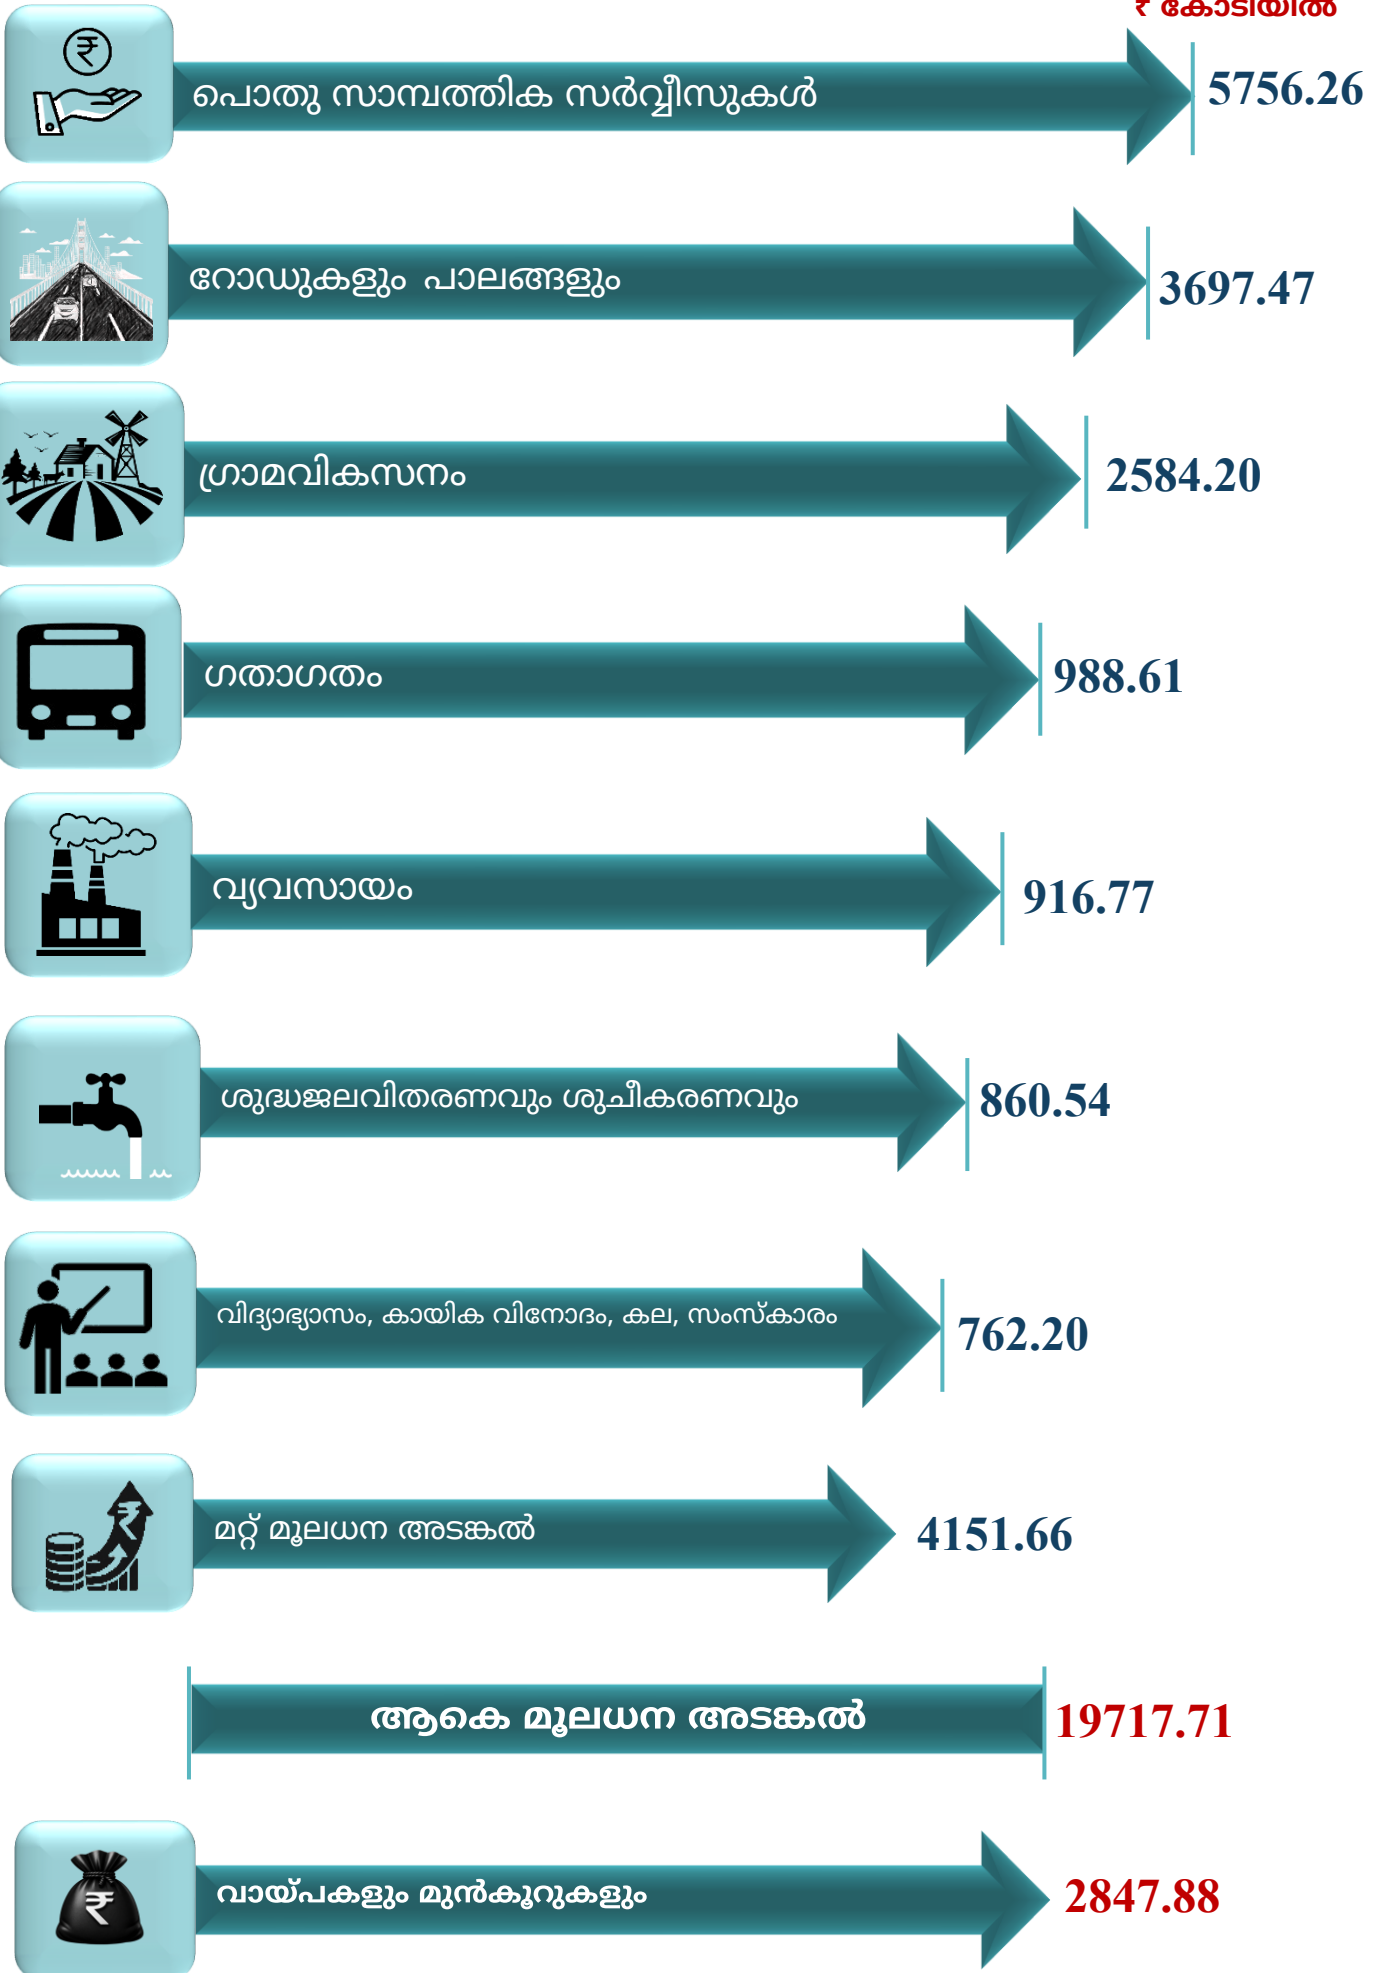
₹ കോടിയിൽ

പൊതു സാമ്പത്തിക സർവ്വീസുകൾ 5756.26

റോഡുകളും പാലങ്ങളും 3697.47

ഗ്രാമവികസനം 2584.20

ഗതാഗതം 988.61

വ്യവസായം 916.77

ശുദ്ധജലവിതരണവും ശുചീകരണവും 860.54

വിദ്യാഭ്യാസം, കായിക വിനോദം, കല, സംസ്കാരം 762.20

മറ്റ് മൂലധന അടങ്കൽ 4151.66

ആകെ മൂലധന അടങ്കൽ 19717.71

വായ്പകളും മുൻകൂറുകളും 2847.88